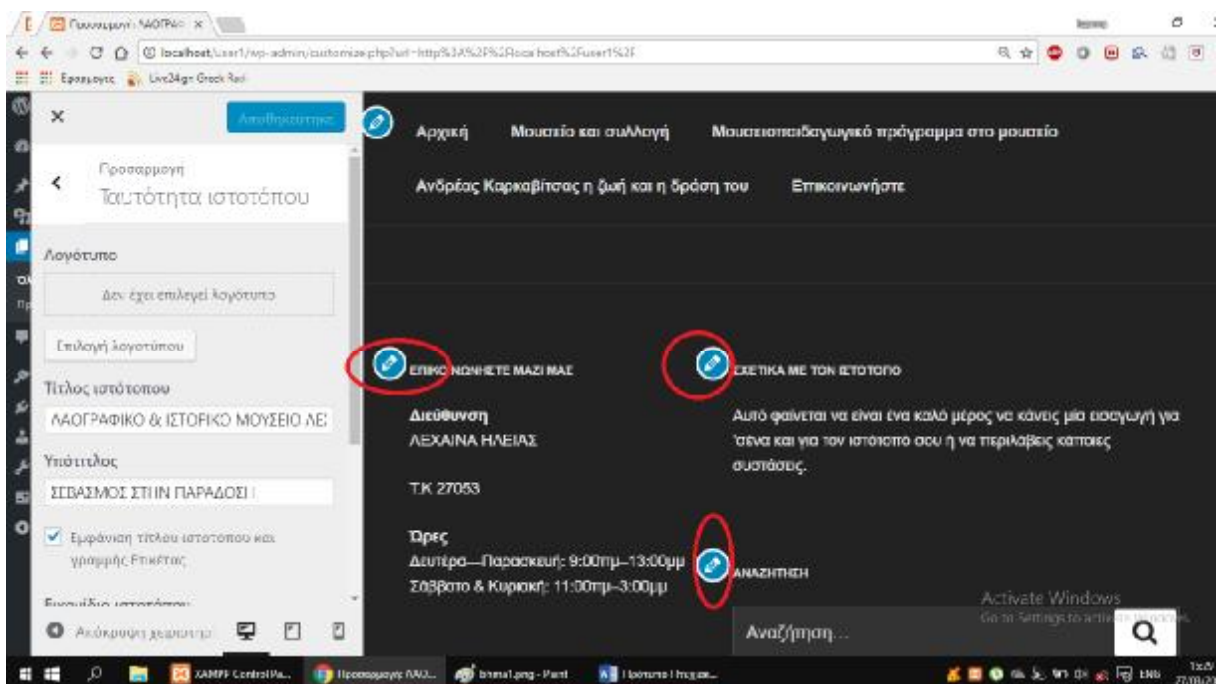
Προσαρμογή: ΛΑΟΓΡΑ ×

localhost/user1/wp-admin/customize.php?url=http%3A%2F%2Flocalhost%2Fuser1%2F

Εφαρμογές  Live24gr Greek Radio

×
Αποθηκεύτηκε

Προσαρμογή
Ταυτότητα ιστοτόπου

Λογότυπο

Δεν έχει επιλεγεί λογότυπο

Επιλογή λογοτύπου

Τίτλος ιστότοπου

ΛΑΟΓΡΑΦΙΚΟ & ΙΣΤΟΡΙΚΟ ΜΟΥΣΕΙΟ ΛΕ

Υπότιτλος

ΣΕΒΑΣΜΟΣ ΣΤΗΝ ΠΑΡΑΔΟΣΗ

Εμφάνιση τίτλου ιστοτόπου και γραμμής Ετικέτας

Εικονίδιο ιστοτόπου

Απόκρυψη χειριστηρίων

Αρχική   Μουσείο και συλλογή   Μουσειοπαιδαγωγικό πρόγραμμα στο μουσείο

Ανδρέας Καρκαβίτσας η ζωή και η δράση του   Επικοινωνήστε

ΕΠΙΚΟΙΝΩΝΗΣΤΕ ΜΑΖΙ ΜΑΣ

Διεύθυνση
ΛΕΧΑΙΝΑ ΗΛΕΙΑΣ

Τ.Κ 27053

Ώρες
Δευτέρα—Παρασκευή: 9:00πμ–13:00μμ
Σάββατο & Κυριακή: 11:00πμ–3:00μμ

ΣΧΕΤΙΚΑ ΜΕ ΤΟΝ ΙΣΤΟΤΟΠΟ

Αυτό φαίνεται να είναι ένα καλό μέρος να κάνεις μια εισαγωγή για σένα και για τον ιστότοπο σου ή να περιλάβεις κάποιες συστάσεις.

ΑΝΑΖΗΤΗΣΗ

Αναζήτηση...

Activate Windows
Go to Settings to activate Windows.

XAMPP Control Pa...   Προσαρμογή: ΛΑΟ...   bima1.png - Paint   Πρότυπο Πτυχια...   ENG